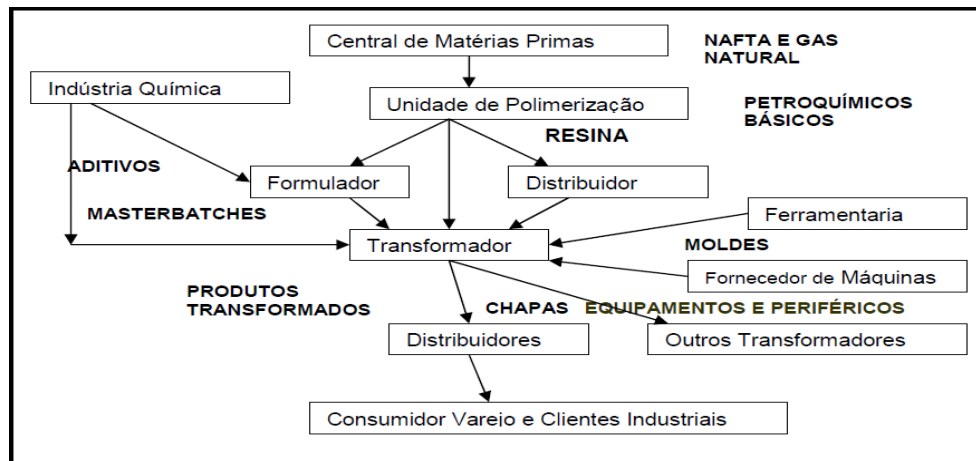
Central de Matérias Primas

NAFTA E GAS NATURAL

Indústria Química

Unidade de Polimerização

PETROQUÍMICOS BÁSICOS

RESINA

ADITIVOS

Formulador

Distribuidor

MASTERBATCHES

Ferramentaria

Transformador

MOLDES

Fornecedor de Máquinas

PRODUTOS TRANSFORMADOS

CHAPAS

EQUIPAMENTOS E PERIFÉRICOS

Distribuidores

Outros Transformadores

Consumidor Varejo e Clientes Industriais